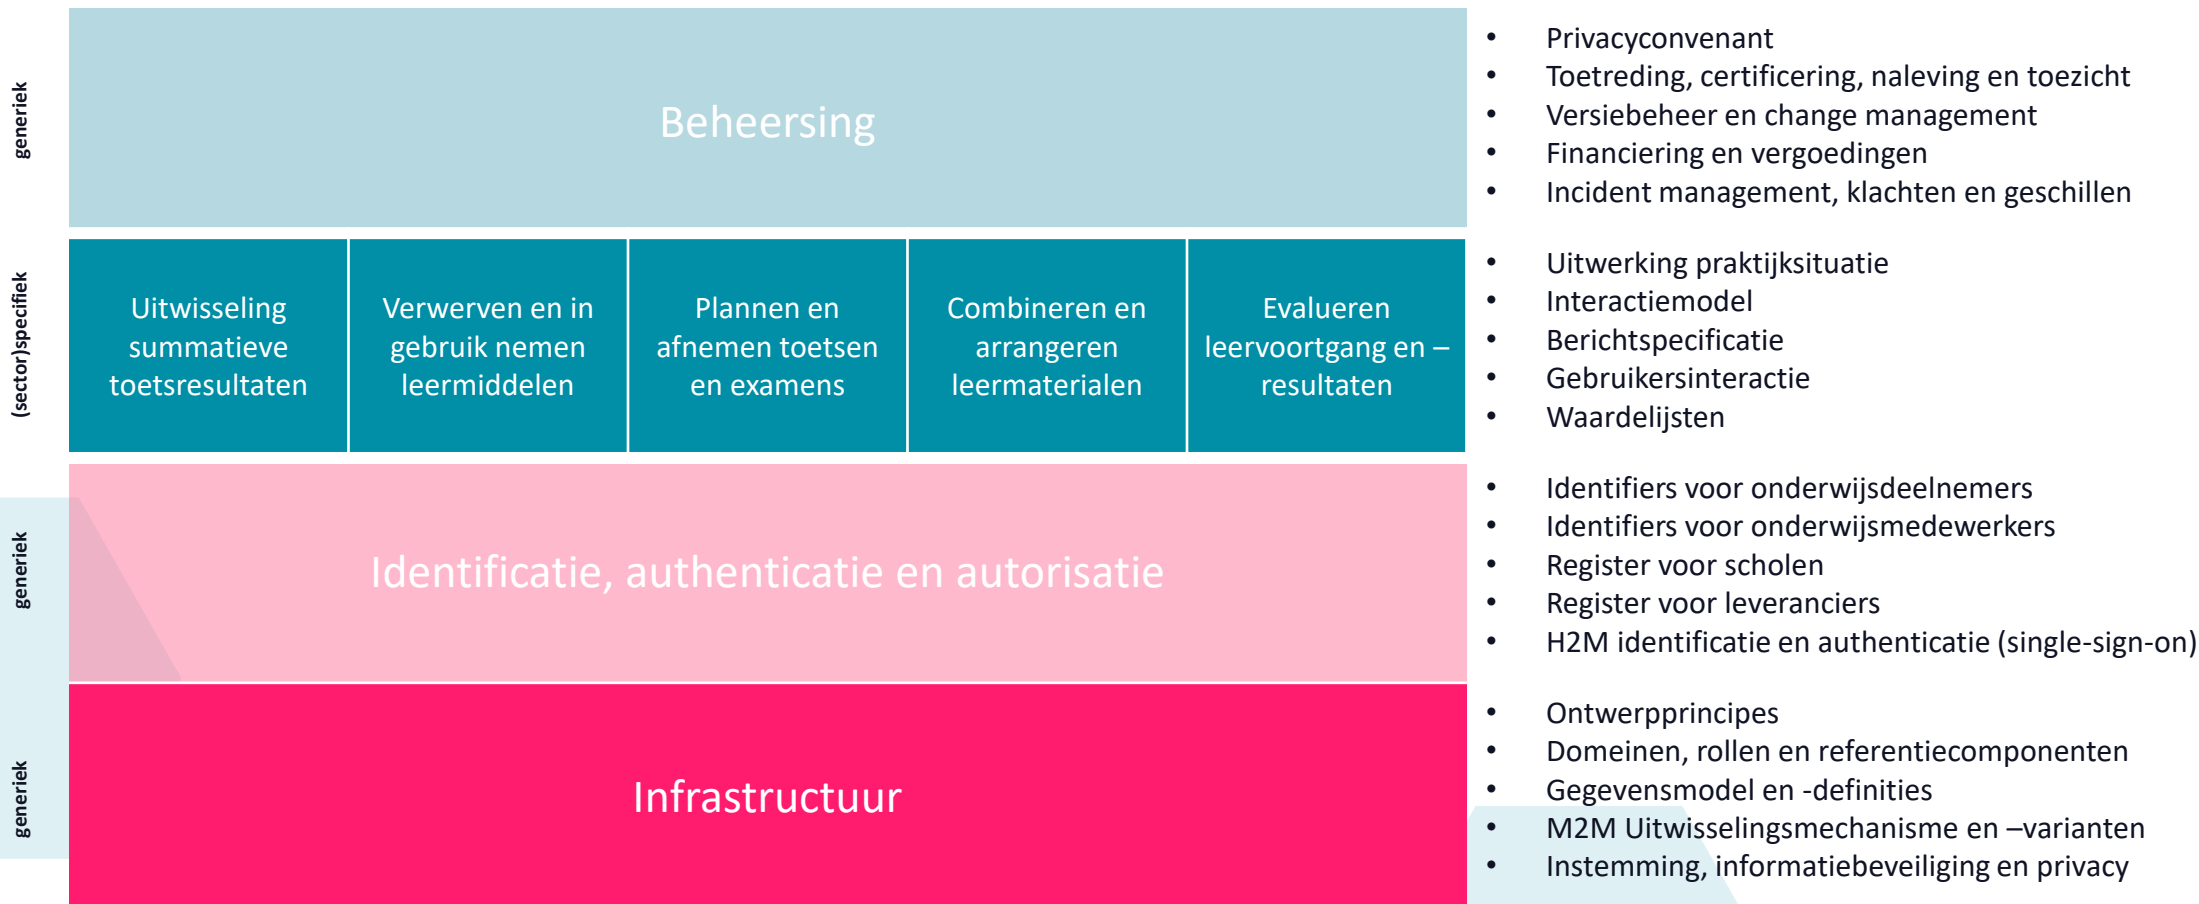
generiek

Beheersing

- Privacyconvenant
- Toetreding, certificering, naleving en toezicht
- Versiebeheer en change management
- Financiering en vergoedingen
- Incident management, klachten en geschillen

(sector)specifiek

Uitwisseling summatieve toetsresultaten

Verwerven en in gebruik nemen leermiddelen

Plannen en afnemen toetsen en examens

Combineren en arrangeren leermaterialen

Evalueren leervoortgang en –resultaten

- Uitwerking praktijksituatie
- Interactiemodel
- Berichtspecificatie
- Gebruikersinteractie
- Waardelijsten

generiek

Identificatie, authenticatie en autorisatie

- Identifiers voor onderwijsdeelnemers
- Identifiers voor onderwijsmedewerkers
- Register voor scholen
- Register voor leveranciers
- H2M identificatie en authenticatie (single-sign-on)

generiek

Infrastructuur

- Ontwerpprincipes
- Domeinen, rollen en referentiecomponenten
- Gegevensmodel en -definities
- M2M Uitwisselingsmechanisme en –varianten
- Instemming, informatiebeveiliging en privacy